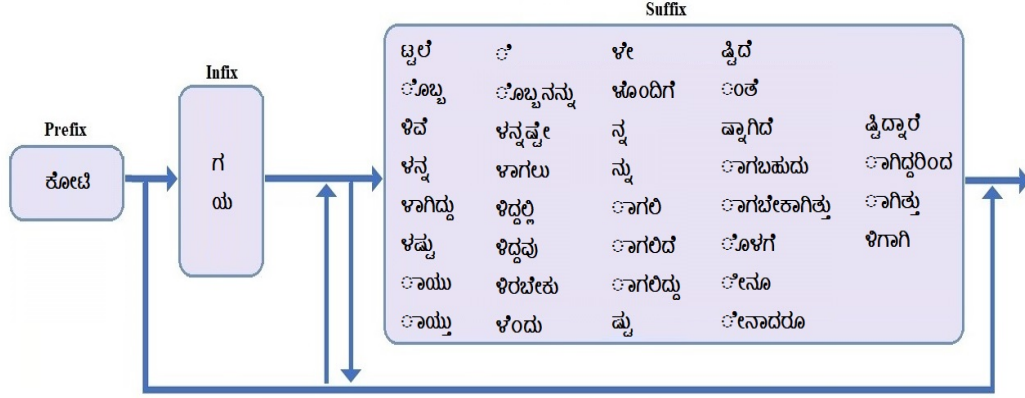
Prefix

ಕೋಟಿ

Infix

ಗ

ಯ

Suffix

| | | | | |
|---|---|---|---|---|
| ಟ್ಟಲೆ | ಿ | ಳೇ | ಣ್ಣಿದೆ | |
| ೊಬ್ಬ | ೊಬ್ಬನನ್ನು | ಳೊಂದಿಗೆ | ಂತೆ | |
| ಳಿವೆ | ಳನ್ನಷ್ಟೇ | ನ್ನ | ವಾಗಿದೆ | ಣ್ಣಿದ್ದಾರೆ |
| ಳನ್ನ | ಳಾಗಲು | ನ್ನು | ಾಗಬಹುದು | ಾಗಿದ್ದರಿಂದ |
| ಳಾಗಿದ್ದು | ಳಿದ್ದಲ್ಲಿ | ಾಗಲಿ | ಾಗಬೇಕಾಗಿತ್ತು | ಾಗಿತ್ತು |
| ಳಷ್ಟು | ಳಿದ್ದವು | ಾಗಲಿದೆ | ೊಳಗೆ | ಳಿಗಾಗಿ |
| ಾಯು | ಳಿರಬೇಕು | ಾಗಲಿದ್ದು | ೇನೂ | |
| ಾಯ್ತು | ಳಂದು | ಷ್ಟು | ೇನಾದರೂ | |